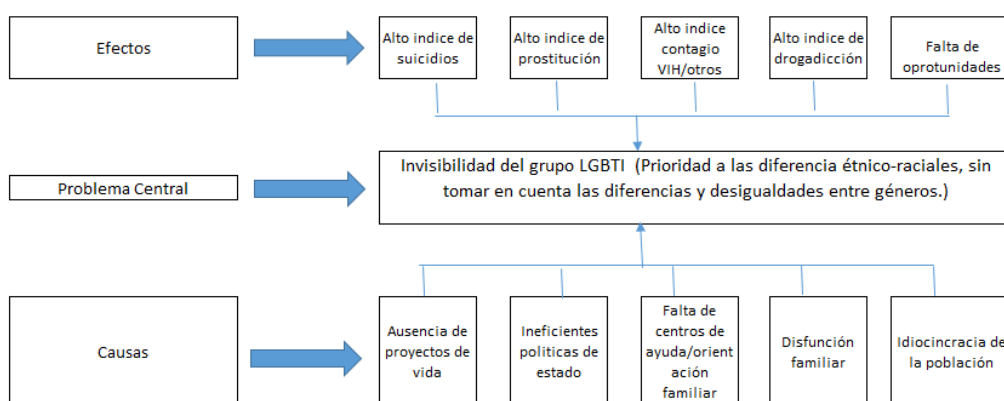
Efectos

Alto indice de suicidios

Alto indice de prostitución

Alto indice contagio VIH/otros

Alto indice de drogadicción

Falta de oprotunidades

Problema Central

Invisibilidad del grupo LGBTI (Prioridad a las diferencia étnico-raciales, sin tomar en cuenta las diferencias y desigualdades entre géneros.)

Causas

Ausencia de proyectos de vida

Ineficientes politicas de estado

Falta de centros de ayuda/orientación familiar

Disfunción familiar

Idiocincracia de la población